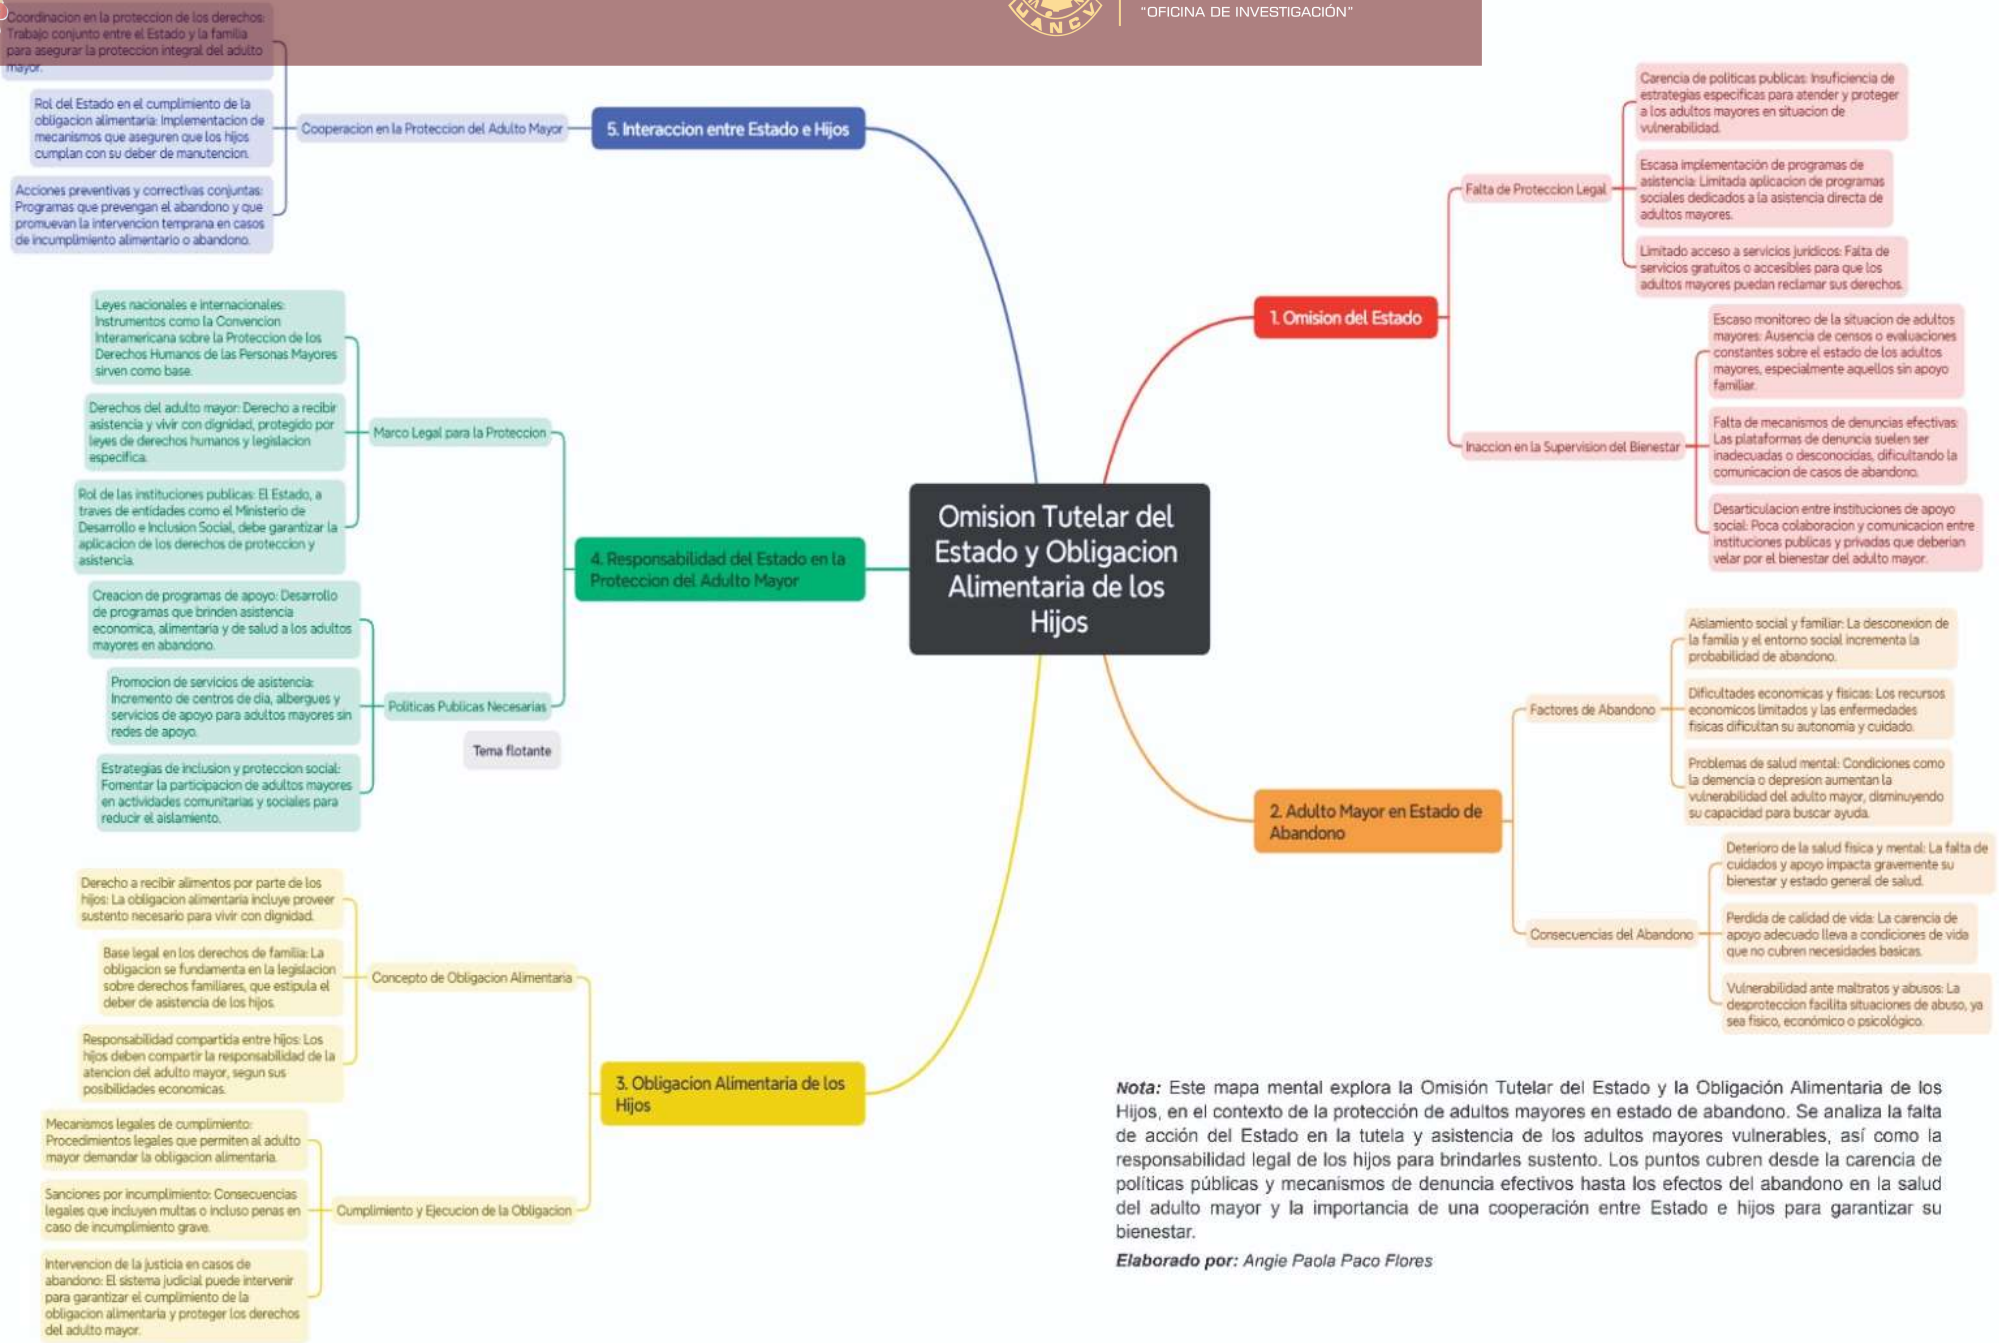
UANCV
"OFICINA DE INVESTIGACIÓN"

Omision Tutelar del Estado y Obligacion Alimentaria de los Hijos

1. Omision del Estado

Falta de Proteccion Legal

Carencia de politicas publicas: Insuficiencia de estrategias especificas para atender y proteger a los adultos mayores en situacion de vulnerabilidad.

Escasa implementación de programas de asistencia: Limitada aplicacion de programas sociales dedicados a la asistencia directa de adultos mayores.

Limitado acceso a servicios juridicos: Falta de servicios gratuitos o accesibles para que los adultos mayores puedan reclamar sus derechos.

Inaccion en la Supervision del Bienestar

Escaso monitoreo de la situacion de adultos mayores: Ausencia de censos o evaluaciones constantes sobre el estado de los adultos mayores, especialmente aquellos sin apoyo familiar.

Falta de mecanismos de denuncias efectivas: Las plataformas de denuncia suelen ser inadecuadas o desconocidas, dificultando la comunicacion de casos de abandono.

Desarticulacion entre instituciones de apoyo social: Poca colaboracion y comunicacion entre instituciones publicas y privadas que deberian velar por el bienestar del adulto mayor.

2. Adulto Mayor en Estado de Abandono

Factores de Abandono

Aislamiento social y familiar: La desconexion de la familia y el entorno social incrementa la probabilidad de abandono.

Dificultades economicas y fisicas: Los recursos economicos limitados y las enfermedades fisicas dificultan su autonomia y cuidado.

Problemas de salud mental: Condiciones como la demencia o depresion aumentan la vulnerabilidad del adulto mayor, disminuyendo su capacidad para buscar ayuda.

Consecuencias del Abandono

Deterioro de la salud fisica y mental: La falta de cuidados y apoyo impacta gravemente su bienestar y estado general de salud.

Perdida de calidad de vida: La carencia de apoyo adecuado lleva a condiciones de vida que no cubren necesidades basicas.

Vulnerabilidad ante maltratos y abusos: La desproteccion facilita situaciones de abuso, ya sea fisico, económico o psicológico.

3. Obligacion Alimentaria de los Hijos

Concepto de Obligacion Alimentaria

Derecho a recibir alimentos por parte de los hijos: La obligacion alimentaria incluye proveer sustento necesario para vivir con dignidad.

Base legal en los derechos de familia: La obligacion se fundamenta en la legislacion sobre derechos familiares, que estipula el deber de asistencia de los hijos.

Responsabilidad compartida entre hijos: Los hijos deben compartir la responsabilidad de la atencion del adulto mayor, segun sus posibilidades economicas.

Cumplimiento y Ejecucion de la Obligacion

Mecanismos legales de cumplimiento: Procedimientos legales que permiten al adulto mayor demandar la obligacion alimentaria.

Sanciones por incumplimiento: Consecuencias legales que incluyen multas o incluso penas en caso de incumplimiento grave.

Intervencion de la justicia en casos de abandono: El sistema judicial puede intervenir para garantizar el cumplimiento de la obligacion alimentaria y proteger los derechos del adulto mayor.

4. Responsabilidad del Estado en la Proteccion del Adulto Mayor

Marco Legal para la Proteccion

Leyes nacionales e internacionales: Instrumentos como la Convencion Interamericana sobre la Proteccion de los Derechos Humanos de las Personas Mayores sirven como base.

Derechos del adulto mayor: Derecho a recibir asistencia y vivir con dignidad, protegido por leyes de derechos humanos y legislacion especifica.

Rol de las instituciones publicas: El Estado, a traves de entidades como el Ministerio de Desarrollo e Inclusion Social, debe garantizar la aplicacion de los derechos de proteccion y asistencia.

Politicas Publicas Necesarias

Creacion de programas de apoyo: Desarrollo de programas que brinden asistencia economica, alimentaria y de salud a los adultos mayores en abandono.

Promocion de servicios de asistencia: Incremento de centros de dia, albergues y servicios de apoyo para adultos mayores sin redes de apoyo.

Estrategias de inclusion y proteccion social: Fomentar la participacion de adultos mayores en actividades comunitarias y sociales para reducir el aislamiento.

Tema flotante

5. Interaccion entre Estado e Hijos

Cooperacion en la Proteccion del Adulto Mayor

Coordinacion en la proteccion de los derechos: Trabajo conjunto entre el Estado y la familia para asegurar la proteccion integral del adulto mayor.

Rol del Estado en el cumplimiento de la obligacion alimentaria: Implementacion de mecanismos que aseguren que los hijos cumplan con su deber de manutencion.

Acciones preventivas y correctivas conjuntas: Programas que prevengan el abandono y que promuevan la intervencion temprana en casos de incumplimiento alimentario o abandono.

Nota: Este mapa mental explora la Omisión Tutelar del Estado y la Obligación Alimentaria de los Hijos, en el contexto de la protección de adultos mayores en estado de abandono. Se analiza la falta de acción del Estado en la tutela y asistencia de los adultos mayores vulnerables, así como la responsabilidad legal de los hijos para brindarles sustento. Los puntos cubren desde la carencia de políticas públicas y mecanismos de denuncia efectivos hasta los efectos del abandono en la salud del adulto mayor y la importancia de una cooperación entre Estado e hijos para garantizar su bienestar.

Elaborado por: Angie Paola Paco Flores